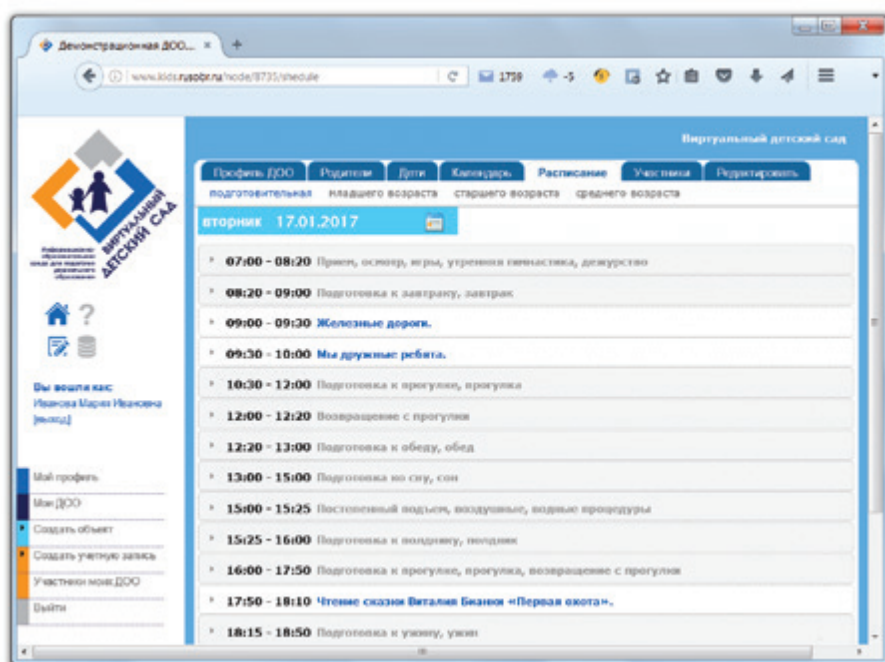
Демонстрационная ДОО... ×

www.kids.rusobr.ru/node/8735/shedule

1759 -5

Виртуальный детский сад

Профиль ДОО | Родители | Дети | Календарь | Расписание | Участники | Редактировать

подготовительная младшего возраста старшего возраста среднего возраста

вторник 17.01.2017

Виртуальный детский сад

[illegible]

Вы вошли как:
Иванова Мария Ивановна
[выход]

Мой профиль
Мои ДОО
Создать объект
Создать учетную запись
Участники моих ДОО
Выйти

07:00 - 08:20 Прием, осмотр, игры, утренняя гимнастика, дежурство

08:20 - 09:00 Подготовка к завтраку, завтрак

09:00 - 09:30 Железные дороги.

09:30 - 10:00 Мы дружные ребята.

10:30 - 12:00 Подготовка к прогулке, прогулка

12:00 - 12:20 Возвращение с прогулки

12:20 - 13:00 Подготовка к обеду, обед

13:00 - 15:00 Подготовка ко сну, сон

15:00 - 15:25 Постепенный подъем, воздушные, водные процедуры

15:25 - 16:00 Подготовка к полднику, полдник

16:00 - 17:50 Подготовка к прогулке, прогулка, возвращение с прогулки

17:50 - 18:10 Чтение сказки Виталия Бианки «Первая охота».

18:15 - 18:50 Подготовка к ужину, ужин